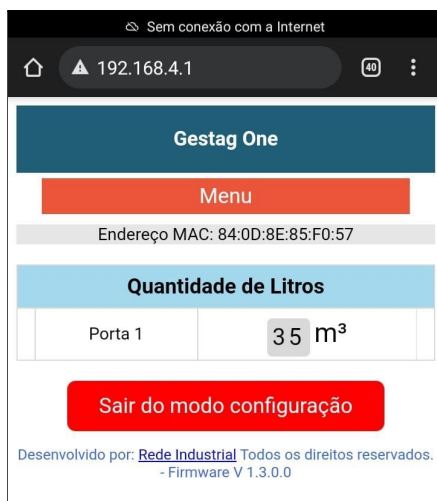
Sem conexão com a Internet

192.168.4.1

40

Gestag One

Menu

Endereço MAC: 84:0D:8E:85:F0:57

| Quantidade de Litros | |
|---|---|
| Porta 1 | 35 m³ |

Sair do modo configuração

Desenvolvido por: Rede Industrial Todos os direitos reservados. - Firmware V 1.3.0.0